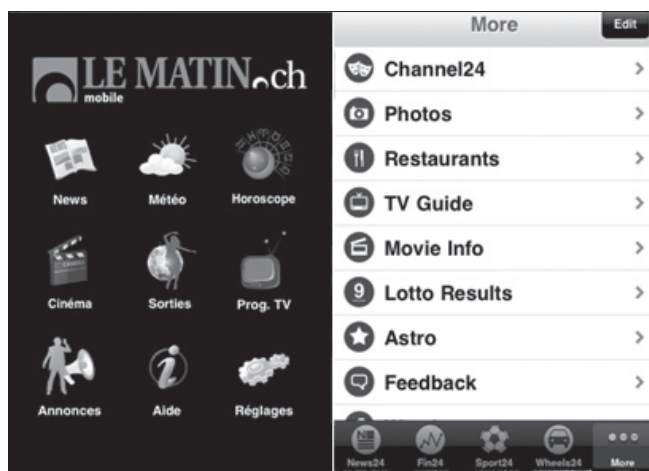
LE MATIN.ch
mobile

News
Météo
Horoscope
Cinéma
Sorties
Prog. TV
Annonces
Aide
Réglages

More
Edit

Channel24
Photos
Restaurants
TV Guide
Movie Info
Lotto Results
Astro
Feedback

News24
Fin24
Sport24
Wheels24
More